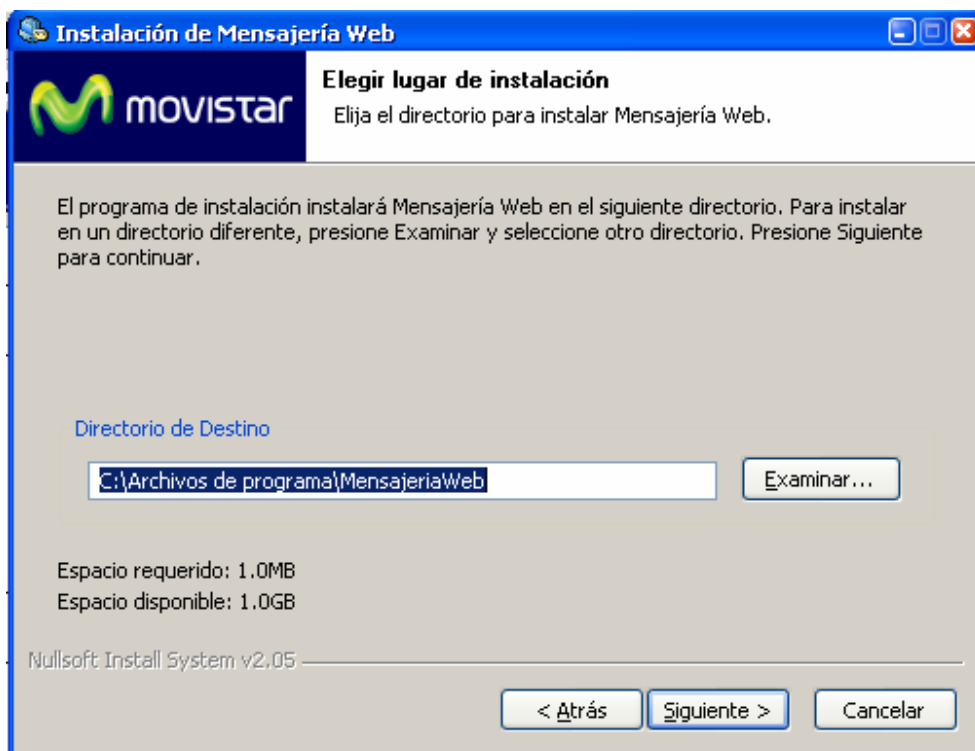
Instalación de Mensajería Web

movistar

Elegir lugar de instalación

Elija el directorio para instalar Mensajería Web.

El programa de instalación instalará Mensajería Web en el siguiente directorio. Para instalar en un directorio diferente, presione Examinar y seleccione otro directorio. Presione Siguiente para continuar.

Directorio de Destino

C:\Archivos de programa\MensajeriaWeb

Examinar...

Espacio requerido: 1.0MB

Espacio disponible: 1.0GB

Nullsoft Install System v2.05

< Atrás

Siguiente >

Cancelar